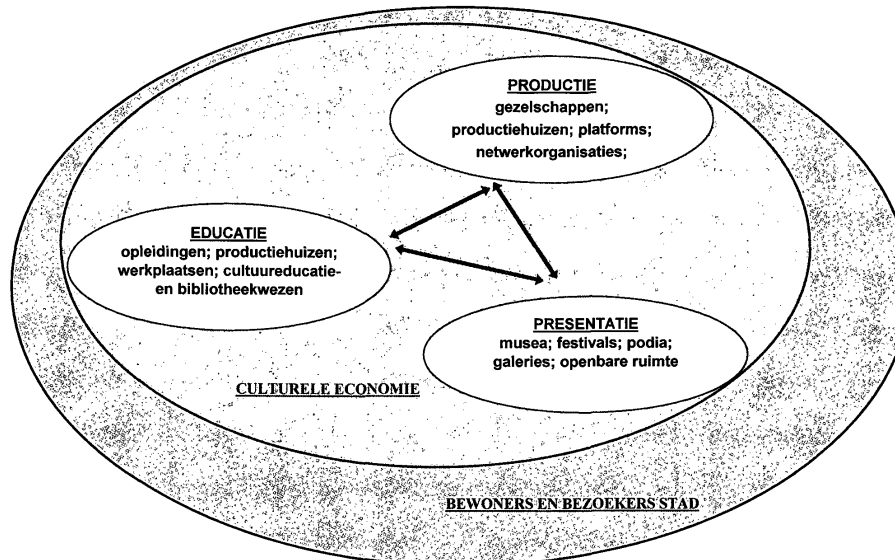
PRODUCTIE
gezelschappen; productiehuizen; platforms; netwerkorganisaties;

EDUCATIE
opleidingen; productiehuizen; werkplaatsen; cultuureducatie- en bibliotheekwezen

PRESENTATIE
musea; festivals; podia; galeries; openbare ruimte

CULTURELE ECONOMIE

BEWONERS EN BEZOEKERS STAD